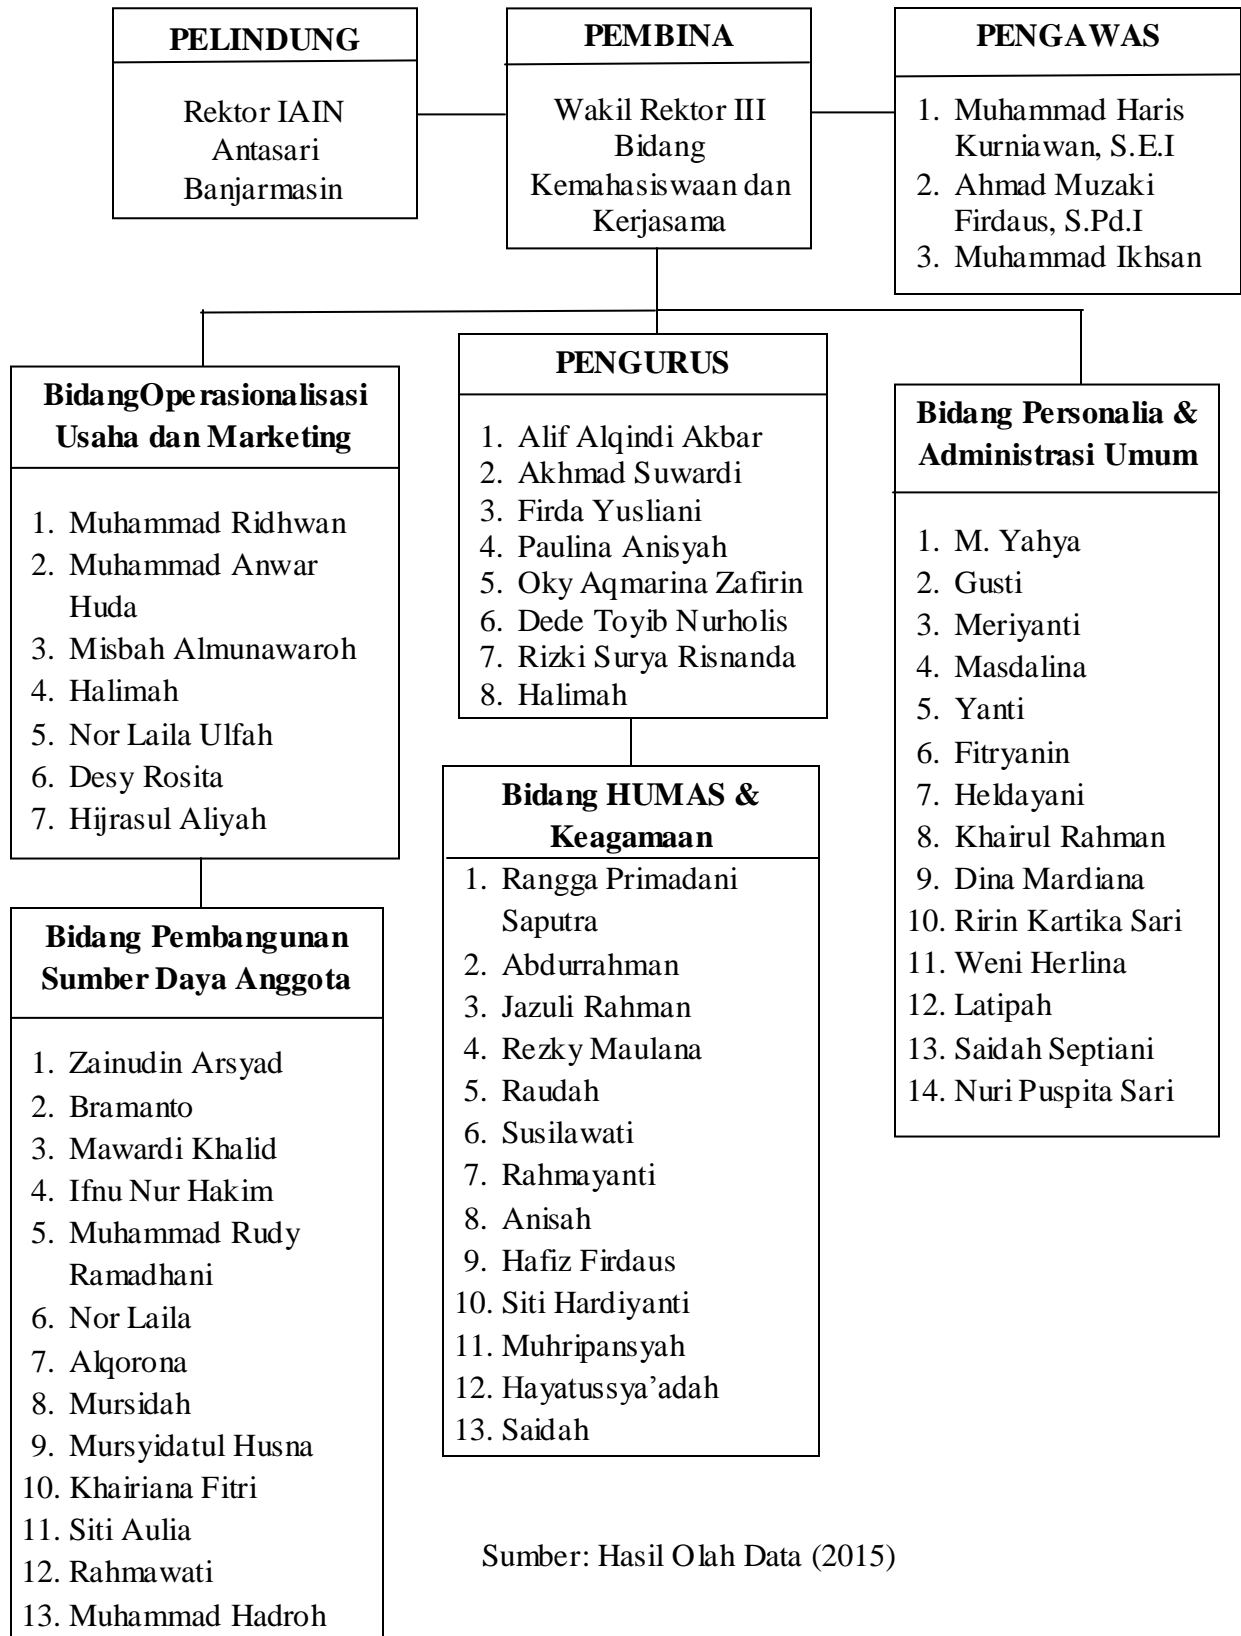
PELINDUNG

Rektor IAIN Antasari Banjarmasin

PEMBINA

Wakil Rektor III Bidang Kemahasiswaan dan Kerjasama

PENGAWAS

1. Muhammad Haris Kurniawan, S.E.I
2. Ahmad Muzaki Firdaus, S.Pd.I
3. Muhammad Ikhsan

BidangOperasionalisasi Usaha dan Marketing

1. Muhammad Ridhwan
2. Muhammad Anwar Huda
3. Misbah Almunawaroh
4. Halimah
5. Nor Laila Ulfah
6. Desy Rosita
7. Hijrasul Aliyah

PENGURUS

1. Alif Alqindi Akbar
2. Akhmad Suwardi
3. Firda Yusliani
4. Paulina Anisyah
5. Oky Aqmarina Zafirin
6. Dede Toyib Nurholis
7. Rizki Surya Risnanda
8. Halimah

Bidang Personalia & Administrasi Umum

1. M. Yahya
2. Gusti
3. Meriyanti
4. Masdalina
5. Yanti
6. Fitryanin
7. Heldayani
8. Khairul Rahman
9. Dina Mardiana
10. Ririn Kartika Sari
11. Weni Herlina
12. Latipah
13. Saidah Septiani
14. Nuri Puspita Sari

Bidang Pembangunan Sumber Daya Anggota

1. Zainudin Arsyad
2. Bramanto
3. Mawardi Khalid
4. Ifnu Nur Hakim
5. Muhammad Rudy Ramadhani
6. Nor Laila
7. Alqorona
8. Mursidah
9. Mursyidatul Husna
10. Khairiana Fitri
11. Siti Aulia
12. Rahmawati
13. Muhammad Hadroh

Bidang HUMAS & Keagamaan

1. Rangga Primadani Saputra
2. Abdurrahman
3. Jazuli Rahman
4. Rezky Maulana
5. Raudah
6. Susilawati
7. Rahmayanti
8. Anisah
9. Hafiz Firdaus
10. Siti Hardiyanti
11. Muhripansyah
12. Hayatussya'adah
13. Saidah

Sumber: Hasil Olah Data (2015)